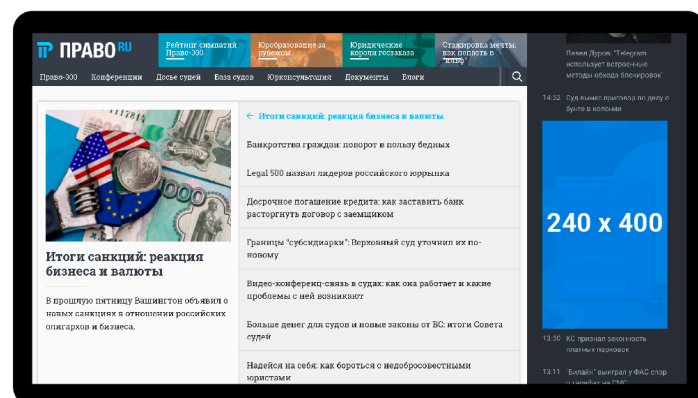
ПРАВО.RU

Рейтинг симпатий Право-300

Юробразование за рубежом

Юридические короли госзаказа

Стажировка мечты: как попасть в «чужую»

Павел Дуров: "Telegram использует встроенные методы обхода блокировок"

Право-300 Конференции Досье судей База судов Юрконсультация Документы Блоги

14:32 Суд вынес приговор по делу о бунте в колонии

← Итоги санкций: реакция бизнеса и валюты

Банкротство граждан: поворот в пользу бедных

Legal 500 назвал лидеров российского юррынка

Досрочное погашение кредита: как заставить банк расторгнуть договор с заемщиком

Границы "субсидиарки": Верховный суд уточнил их по-новому

Видео-конференц-связь в судах: как она работает и какие проблемы с ней возникают

Больше денег для судов и новые законы от ВС: итоги Совета судей

Надейся на себя: как бороться с недобросовестными юристами

Итоги санкций: реакция бизнеса и валюты

В прошлую пятницу Вашингтон объявил о новых санкциях в отношении российских олигархов и бизнеса.

240 x 400

13:50 КС признал законность платных парковок

13:11 "Билайн" выиграл у ФАС спор и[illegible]